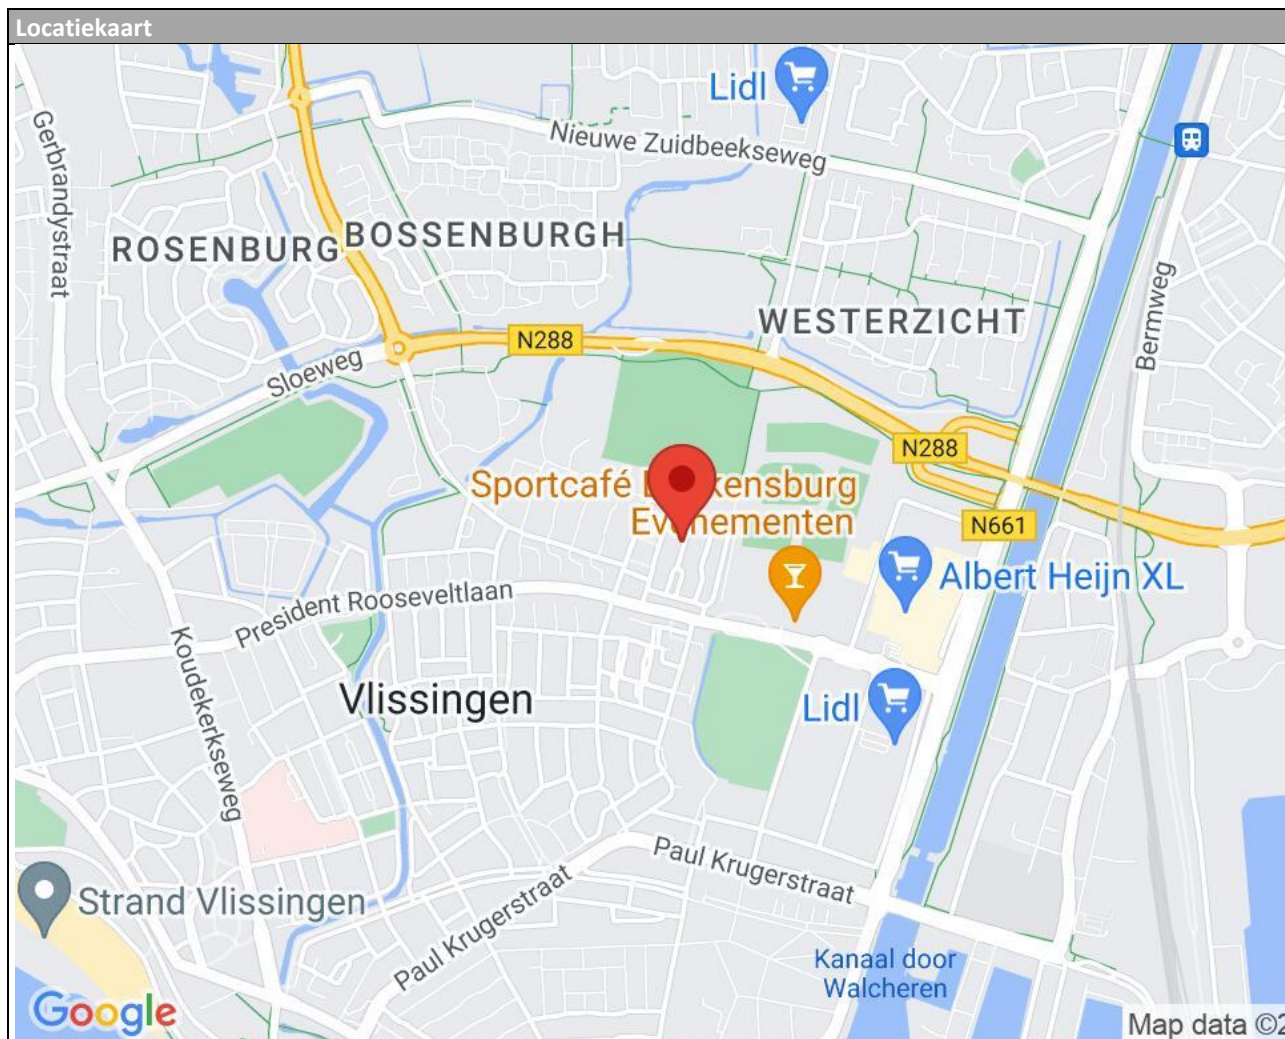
Locatiekaart

Lidl
Nieuwe Zuidbeekseweg
Gerbrandystraat
ROSENBURG
BOSSENBURGH
WESTERZICHT
Bermweg
N288
Sloeweg
N288
Sportcafé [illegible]kensburg Ev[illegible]nementen
N661
Albert Heijn XL
President Rooseveltlaan
Koudekerkseweg
Vlissingen
Lidl
Paul Krugerstraat
Strand Vlissingen
Paul Krugerstraat
Kanaal door Walcheren
Google
Map data ©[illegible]